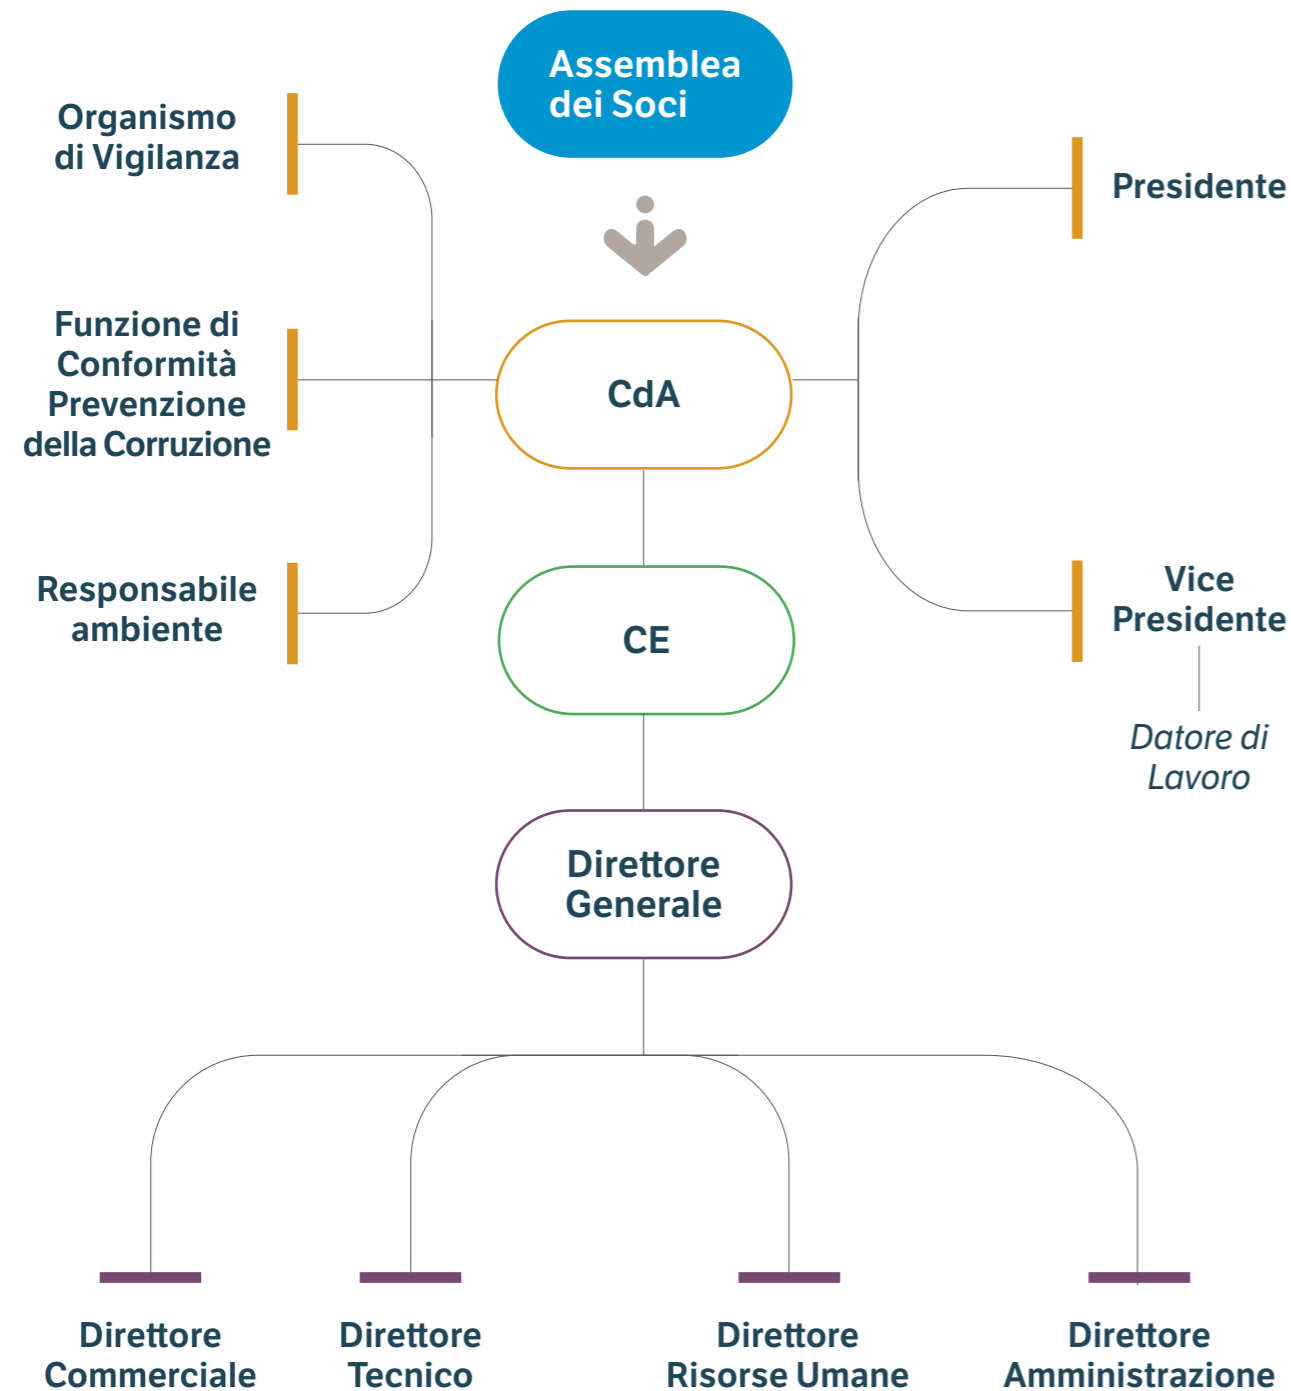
Assemblea dei Soci

Organismo di Vigilanza

Funzione di Conformità Prevenzione della Corruzione

Responsabile ambiente

CdA

CE

Presidente

Vice Presidente

Datore di Lavoro

Direttore Generale

Direttore Commerciale

Direttore Tecnico

Direttore Risorse Umane

Direttore Amministrazione